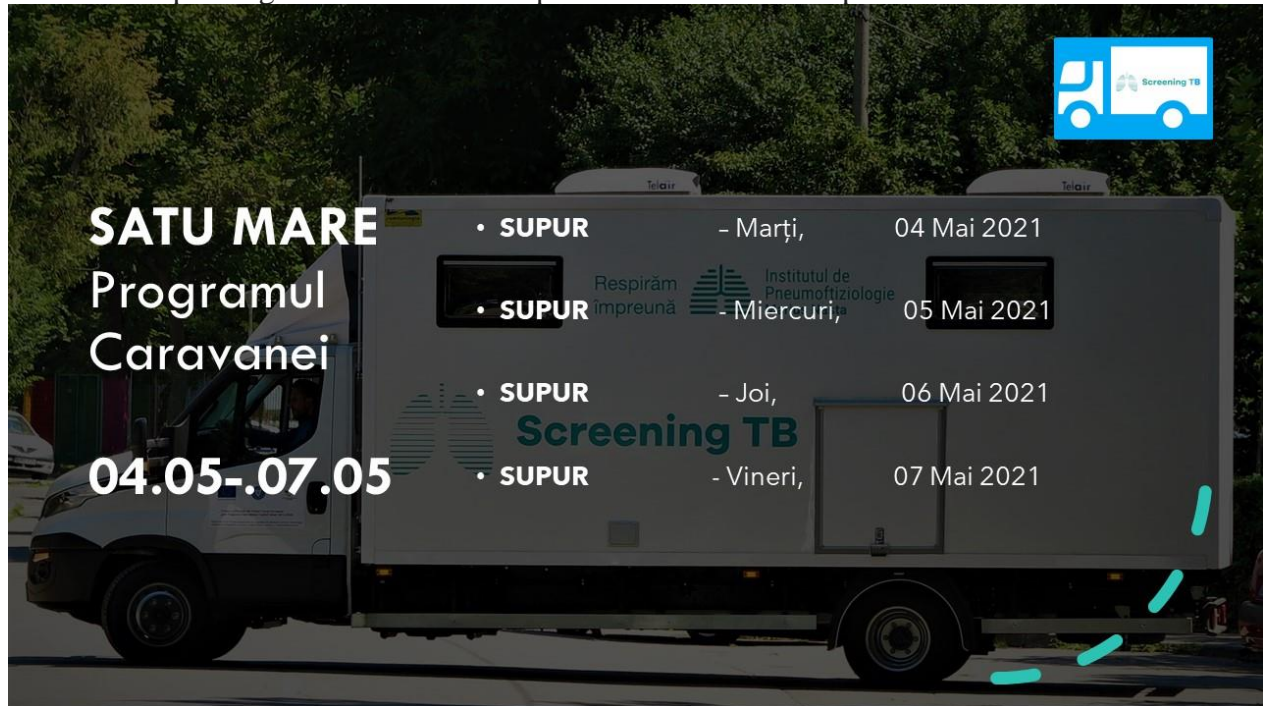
Screening TB

SATU MARE
Programul Caravanei

04.05-.07.05

- SUPUR – Marți, 04 Mai 2021
- SUPUR - Miercuri, 05 Mai 2021
- SUPUR – Joi, 06 Mai 2021
- SUPUR - Vineri, 07 Mai 2021

Telair
Telair
Respirăm împreună
Institutul de Pneumoftiziologie
Screening TB